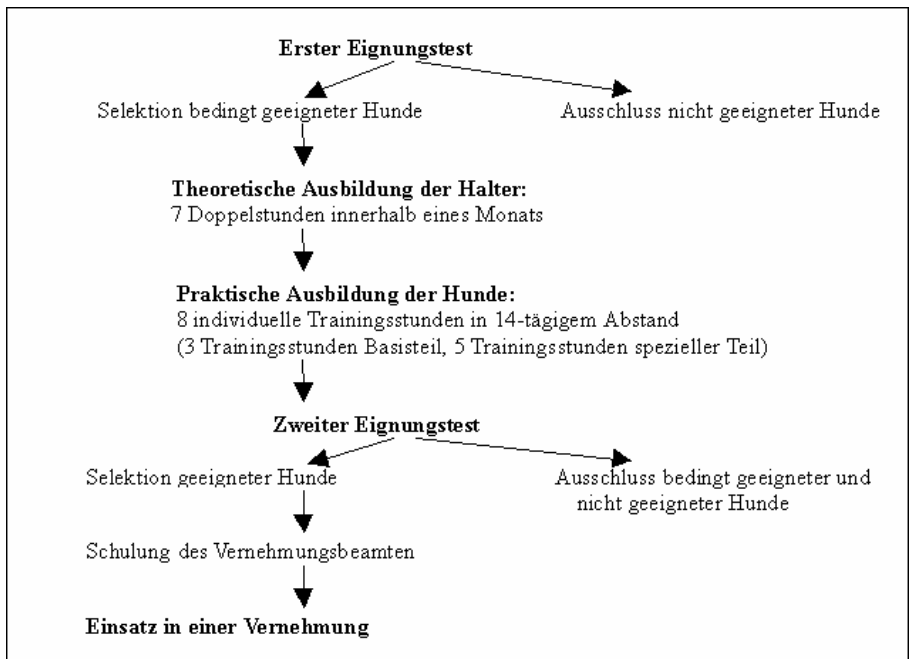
**Erster Eignungstest**

Selektion bedingt geeigneter Hunde

Ausschluss nicht geeigneter Hunde

**Theoretische Ausbildung der Halter:**
7 Doppelstunden innerhalb eines Monats

**Praktische Ausbildung der Hunde:**
8 individuelle Trainingsstunden in 14-tägigem Abstand
(3 Trainingsstunden Basisteil, 5 Trainingsstunden spezieller Teil)

**Zweiter Eignungstest**

Selektion geeigneter Hunde

Ausschluss bedingt geeigneter und nicht geeigneter Hunde

Schulung des Vernehmungsbeamten

**Einsatz in einer Vernehmung**